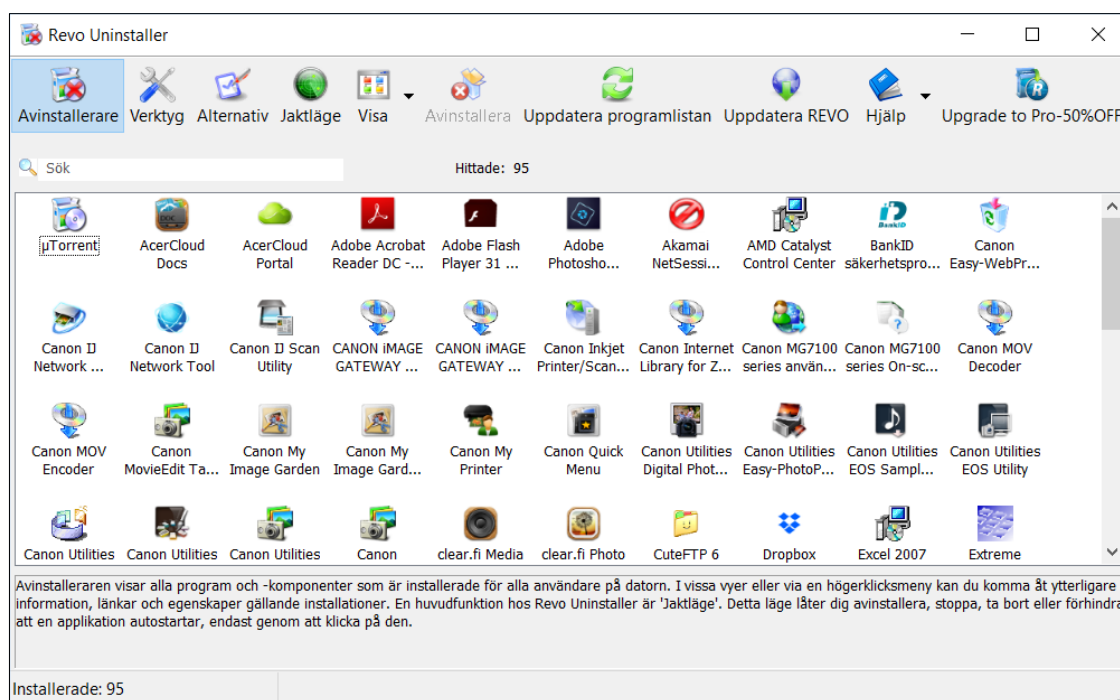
Revo Uninstaller

Avinstallerare Verktyg Alternativ Jaktläge Visa Avinstallera Uppdatera programlistan Uppdatera REVO Hjälp Upgrade to Pro-50%OFF

Sök

Hittade: 95

µTorrent
AcerCloud Docs
AcerCloud Portal
Adobe Acrobat Reader DC -...
Adobe Flash Player 31 ...
Adobe Photosho...
Akamai NetSessi...
AMD Catalyst Control Center
BankID säkerhetspro...
Canon Easy-WebPr...
Canon IJ Network ...
Canon IJ Network Tool
Canon IJ Scan Utility
CANON iMAGE GATEWAY ...
CANON iMAGE GATEWAY ...
Canon Inkjet Printer/Scan...
Canon Internet Library for Z...
Canon MG7100 series använ...
Canon MG7100 series On-sc...
Canon MOV Decoder
Canon MOV Encoder
Canon MovieEdit Ta...
Canon My Image Garden
Canon My Image Gard...
Canon My Printer
Canon Quick Menu
Canon Utilities Digital Phot...
Canon Utilities Easy-PhotoP...
Canon Utilities EOS Sampl...
Canon Utilities EOS Utility
Canon Utilities
Canon Utilities
Canon Utilities
Canon
clear.fi Media
clear.fi Photo
CuteFTP 6
Dropbox
Excel 2007
Extreme

Avinstalleraren visar alla program och -komponenter som är installerade för alla användare på datorn. I vissa vyer eller via en högerklicksmeny kan du komma åt ytterligare information, länkar och egenskaper gällande installationer. En huvudfunktion hos Revo Uninstaller är 'Jaktläge'. Detta läge låter dig avinstallera, stoppa, ta bort eller förhindra att en applikation autostartar, endast genom att klicka på den.

Installerade: 95